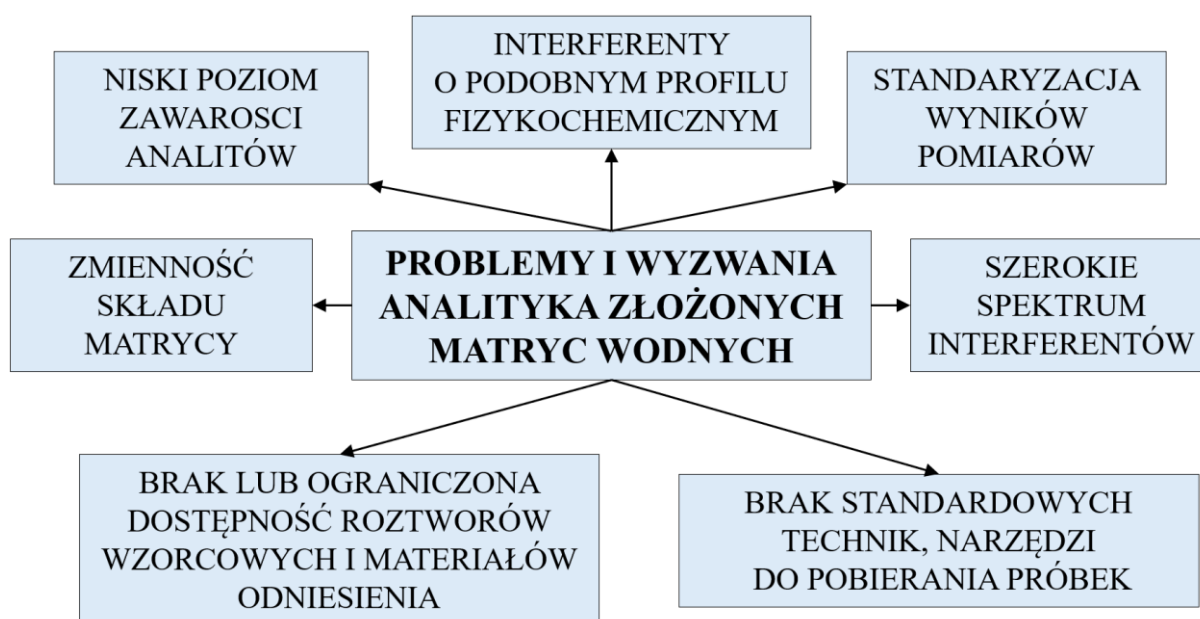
NISKI POZIOM ZAWAROSCI ANALITÓW

INTERFERENTY O PODOBNYM PROFILU FIZYKOCHEMICZNYM

STANDARYZACJA WYNIKÓW POMIARÓW

ZMIENNOŚĆ SKŁADU MATRYCY

PROBLEMY I WYZWANIA ANALITYKA ZŁOŻONYCH MATRYC WODNYCH

SZEROKIE SPEKTRUM INTERFERENTÓW

BRAK LUB OGRANICZONA DOSTĘPNOŚĆ ROZTWORÓW WZORCOWYCH I MATERIAŁÓW ODNIESIENIA

BRAK STANDARDOWYCH TECHNIK, NARZĘDZI DO POBIERANIA PRÓBEK